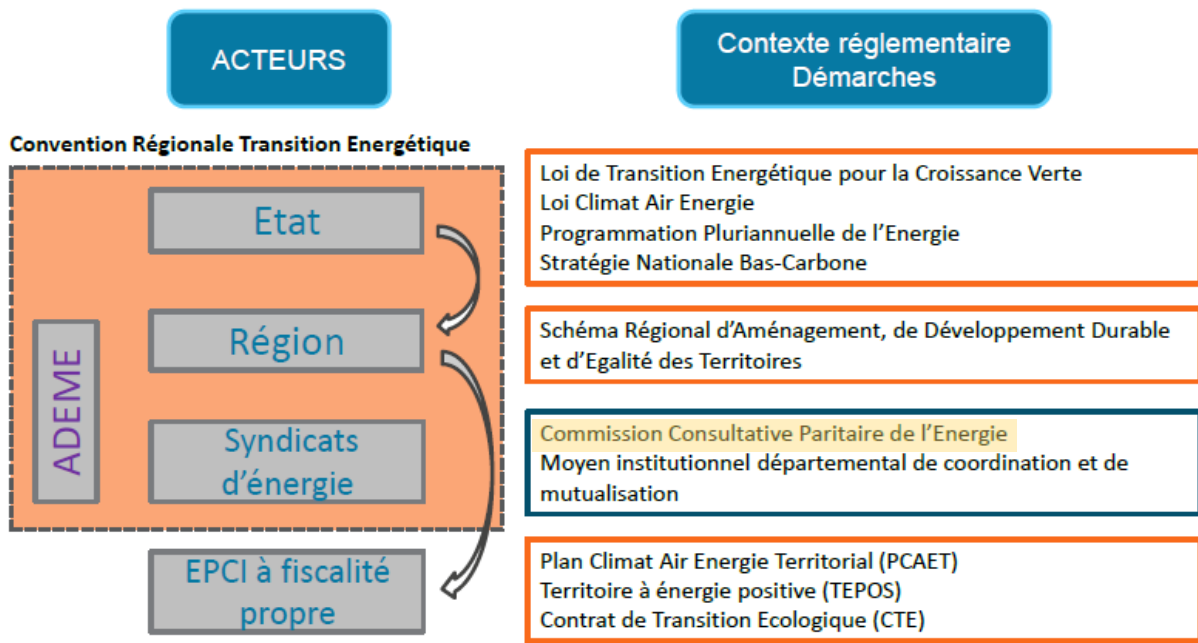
ACTEURS

Contexte réglementaire
Démarches

Convention Régionale Transition Energétique

Etat

Région

Syndicats d'énergie

ADEME

EPCI à fiscalité propre

Loi de Transition Energétique pour la Croissance Verte
Loi Climat Air Energie
Programmation Pluriannuelle de l'Energie
Stratégie Nationale Bas-Carbone

Schéma Régional d'Aménagement, de Développement Durable et d'Egalité des Territoires

Commission Consultative Paritaire de l'Energie
Moyen institutionnel départemental de coordination et de mutualisation

Plan Climat Air Energie Territorial (PCAET)
Territoire à énergie positive (TEPOS)
Contrat de Transition Ecologique (CTE)